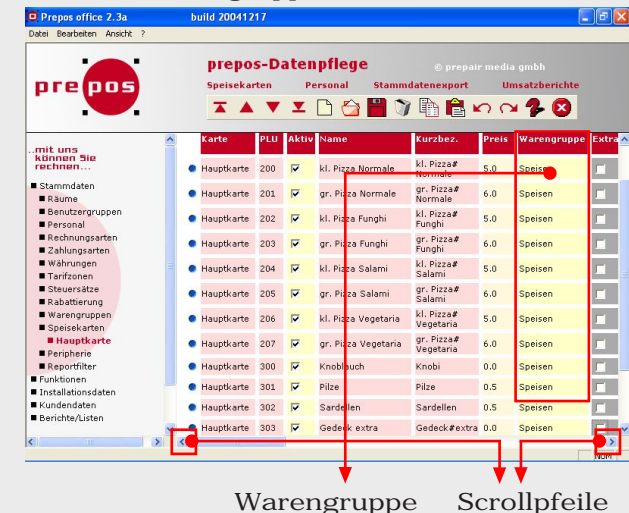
Prepos office 2.3a build 20041217

Datei Bearbeiten Ansicht ?

prepos

prepos-Datenpflege © prepair media gmbh

Speisekarten Personal Stammdatenexport Umsatzberichte

..mit uns können Sie rechnen...

■ Stammdaten
■ Räume
■ Benutzergruppen
■ Personal
■ Rechnungsarten
■ Zahlungsarten
■ Währungen
■ Tarifzonen
■ Steuersätze
■ Rabattierung
■ Warengruppen
■ Speisekarten
■ Hauptkarte
■ Peripherie
■ Reportfilter
■ Funktionen
■ Installationsdaten
■ Kundendaten
■ Berichte/Listen

| Karte | PLU | Aktiv | Name | Kurzbez. | Preis | Warengruppe | Extra |
|---|---|---|---|---|---|---|---|
| Hauptkarte | 200 | ☑ | kl. Pizza Normale | kl. Pizza# Normale | 5.0 | Speisen | ☐ |
| Hauptkarte | 201 | ☑ | gr. Pizza Normale | gr. Pizza# Normale | 6.0 | Speisen | ☐ |
| Hauptkarte | 202 | ☑ | kl. Pizza Funghi | kl. Pizza# Funghi | 5.0 | Speisen | ☐ |
| Hauptkarte | 203 | ☑ | gr. Pizza Funghi | gr. Pizza# Funghi | 6.0 | Speisen | ☐ |
| Hauptkarte | 204 | ☑ | kl. Pizza Salami | kl. Pizza# Salami | 5.0 | Speisen | ☐ |
| Hauptkarte | 205 | ☑ | gr. Pizza Salami | gr. Pizza# Salami | 6.0 | Speisen | ☐ |
| Hauptkarte | 206 | ☑ | kl. Pizza Vegetaria | kl. Pizza# Vegetaria | 5.0 | Speisen | ☐ |
| Hauptkarte | 207 | ☑ | gr. Pizza Vegetaria | gr. Pizza# Vegetaria | 6.0 | Speisen | ☐ |
| Hauptkarte | 300 | ☑ | Knoblauch | Knobi | 0.0 | Speisen | ☐ |
| Hauptkarte | 301 | ☑ | Pilze | Pilze | 0.5 | Speisen | ☐ |
| Hauptkarte | 302 | ☑ | Sardellen | Sardellen | 0.5 | Speisen | ☐ |
| Hauptkarte | 303 | ☑ | Gedeck extra | Gedeck#extra | 0.0 | Speisen | ☐ |

NUM

Warengruppe Scrollpfeile